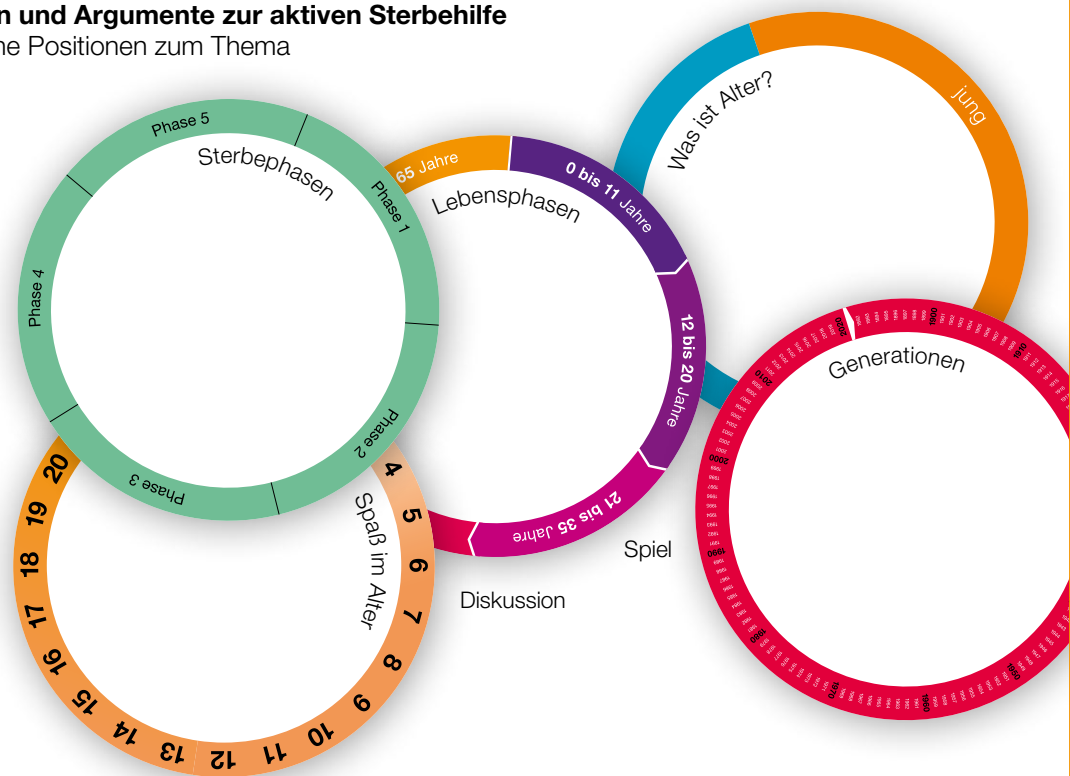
n und Argumente zur aktiven Sterbehilfe
he Positionen zum Thema

Phase 5
Sterbephasen
Phase 1
Phase 4
Phase 2
Phase 3

65 Jahre
0 bis 11 Jahre
Lebensphasen
12 bis 20 Jahre
21 bis 35 Jahre

Was ist Alter?
jung

Generationen
1900
1910
1920
1930
1940
1950
1960
1970
1980
1990
2000
2010
2020

4
5
6
7
8
9
10
11
12
13
14
15
16
17
18
19
20
Spaß im Alter

Spiel
Diskussion